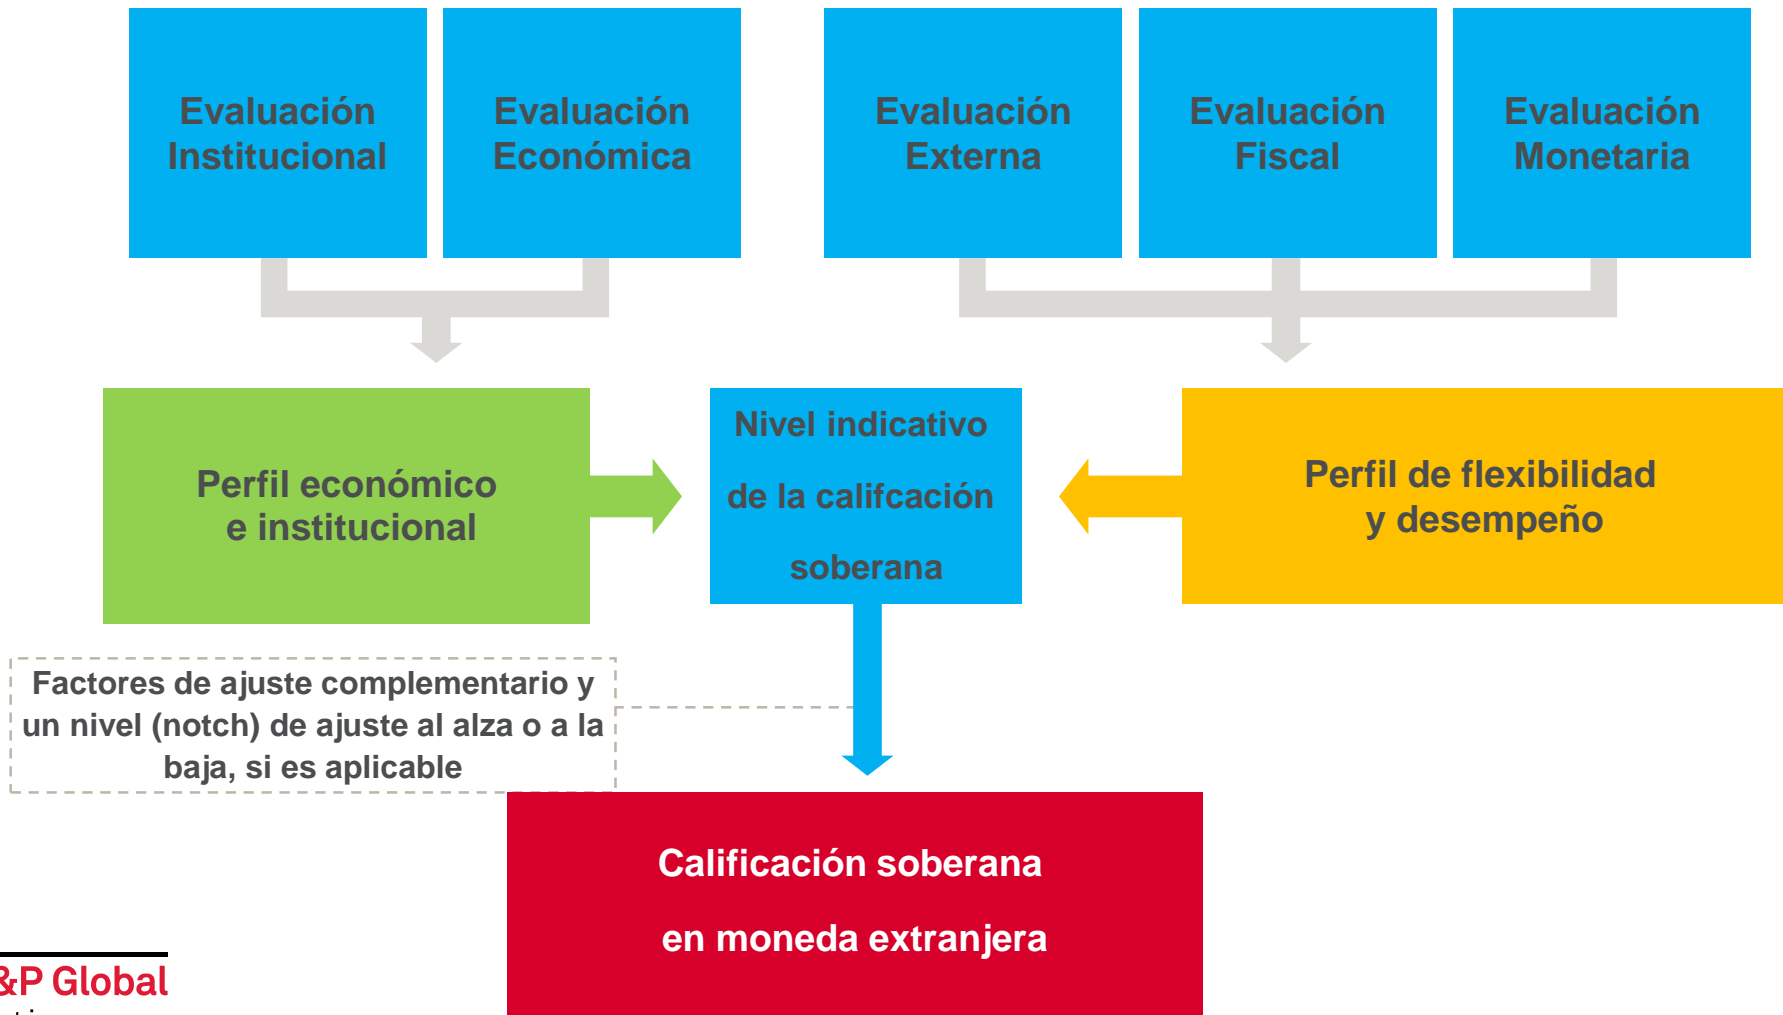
Evaluación Institucional

Evaluación Económica

Evaluación Externa

Evaluación Fiscal

Evaluación Monetaria

Perfil económico e institucional

Nivel indicativo de la califcación soberana

Perfil de flexibilidad y desempeño

Factores de ajuste complementario y un nivel (notch) de ajuste al alza o a la baja, si es aplicable

Calificación soberana en moneda extranjera

&P Global